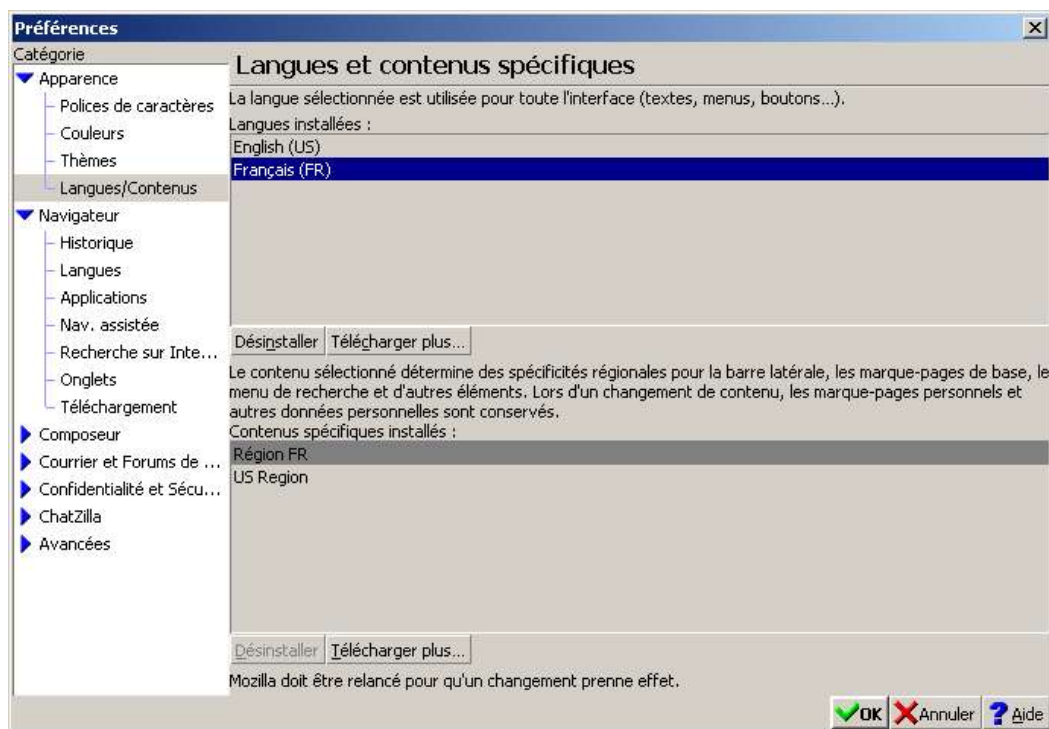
Préférences

Catégorie
Apparence
Polices de caractères
Couleurs
Thèmes
Langues/Contenus
Navigateur
Historique
Langues
Applications
Nav. assistée
Recherche sur Inte...
Onglets
Téléchargement
Composeur
Courrier et Forums de ...
Confidentialité et Sécu...
ChatZilla
Avancées

Langues et contenus spécifiques

La langue sélectionnée est utilisée pour toute l'interface (textes, menus, boutons...).

Langues installées :
English (US)
Français (FR)

Désinstaller Télécharger plus...

Le contenu sélectionné détermine des spécificités régionales pour la barre latérale, les marque-pages de base, le menu de recherche et d'autres éléments. Lors d'un changement de contenu, les marque-pages personnels et autres données personnelles sont conservés.

Contenus spécifiques installés :
Région FR
US Region

Désinstaller Télécharger plus...

Mozilla doit être relancé pour qu'un changement prenne effet.

OK Annuler Aide